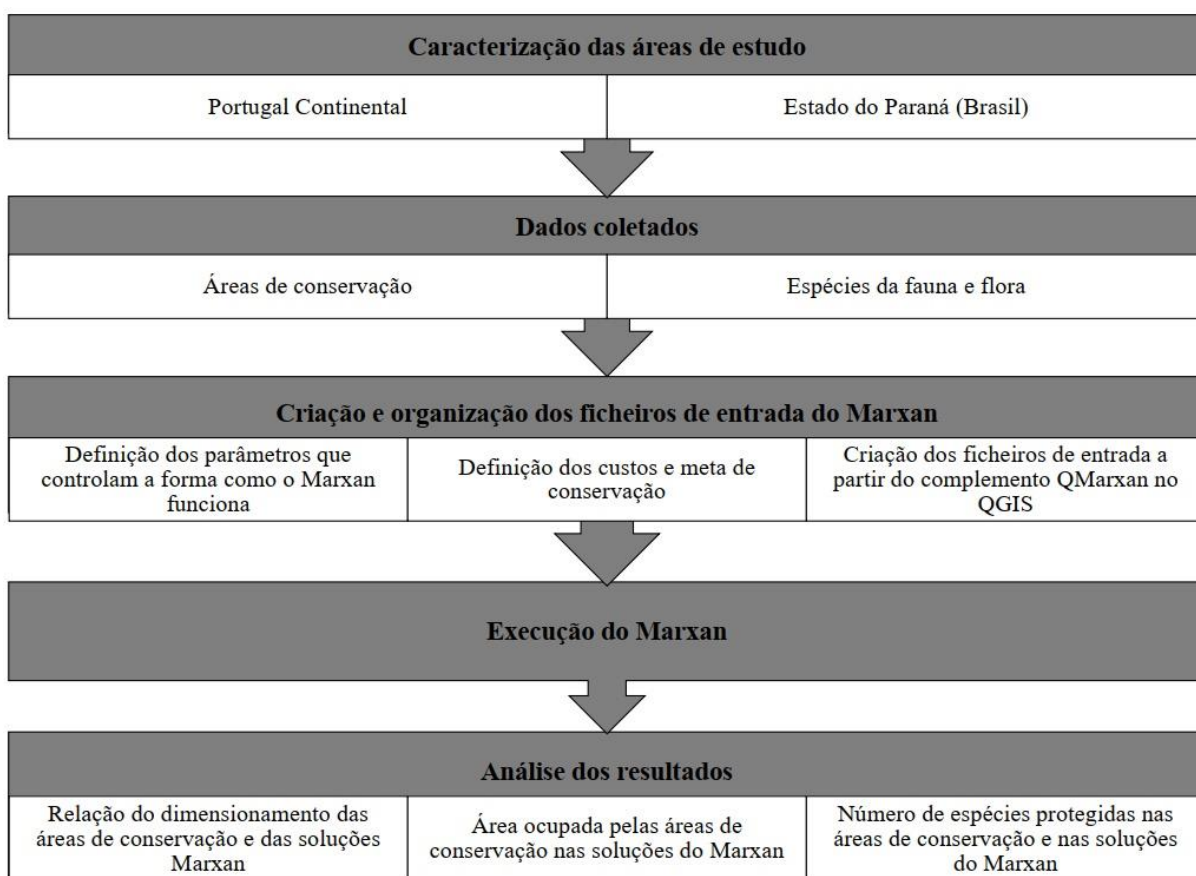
Caracterização das áreas de estudo

Portugal Continental

Estado do Paraná (Brasil)

Dados coletados

Áreas de conservação

Espécies da fauna e flora

Criação e organização dos ficheiros de entrada do Marxan

Definição dos parâmetros que controlam a forma como o Marxan funciona

Definição dos custos e meta de conservação

Criação dos ficheiros de entrada a partir do complemento QMarxan no QGIS

Execução do Marxan

Análise dos resultados

Relação do dimensionamento das áreas de conservação e das soluções Marxan

Área ocupada pelas áreas de conservação nas soluções do Marxan

Número de espécies protegidas nas áreas de conservação e nas soluções do Marxan